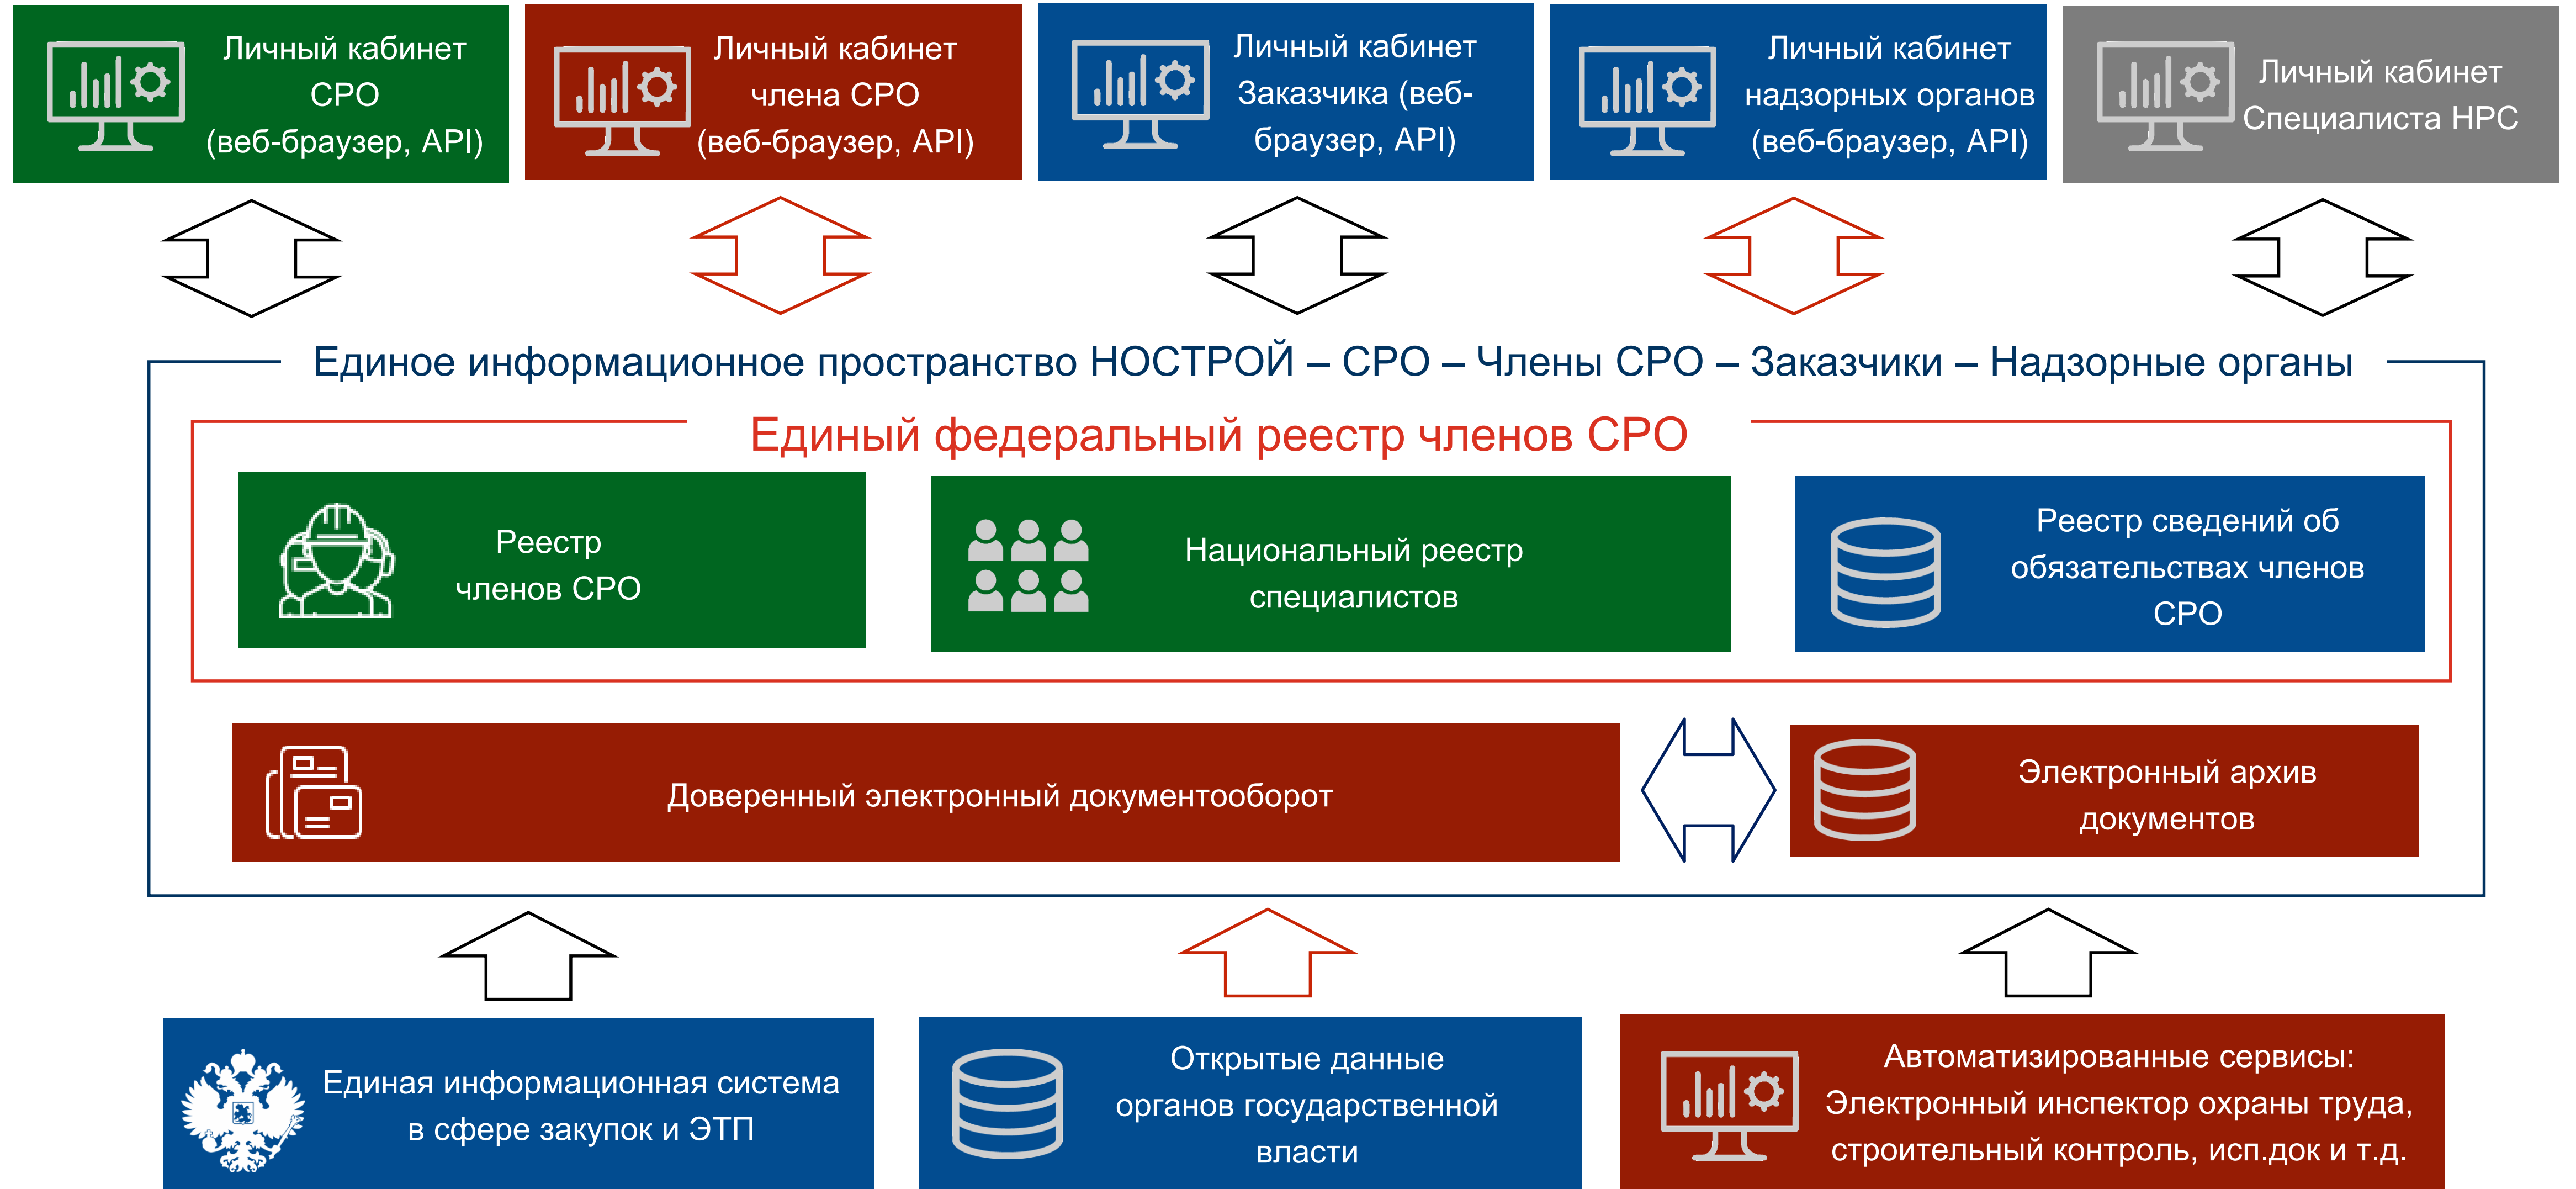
Личный кабинет СРО (веб-браузер, API)

Личный кабинет члена СРО (веб-браузер, API)

Личный кабинет Заказчика (веб-браузер, API)

Личный кабинет надзорных органов (веб-браузер, API)

Личный кабинет Специалиста НРС

Единое информационное пространство НОСТРОЙ – СРО – Члены СРО – Заказчики – Надзорные органы

Единый федеральный реестр членов СРО

Реестр членов СРО

Национальный реестр специалистов

Реестр сведений об обязательствах членов СРО

Доверенный электронный документооборот

Электронный архив документов

Единая информационная система в сфере закупок и ЭТП

Открытые данные органов государственной власти

Автоматизированные сервисы: Электронный инспектор охраны труда, строительный контроль, исп.док и т.д.